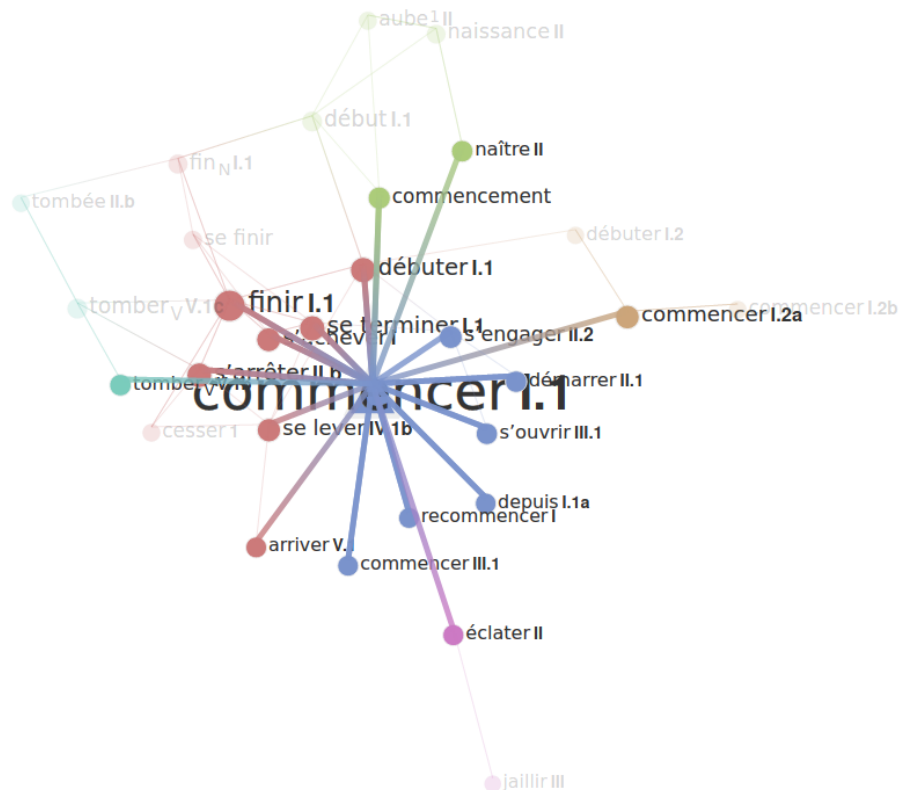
aube¹ II
naissance II
début I.1
naître II
fin$_N$ I.1
commencement
tombée II.b
se finir
débuter I.2
débuter I.1
tomber$_V$ V.1c
finir I.1
commencer I.2b
se terminer I.1
commencer I.2a
s'achever I
s'engager II.2
s'arrêter II.b
démarrer II.1
tomber VI
commencer I.1
cesser I
se lever IV.1b
s'ouvrir III.1
depuis I.1a
recommencer I
arriver V.I
commencer III.1
éclater II
jaillir III